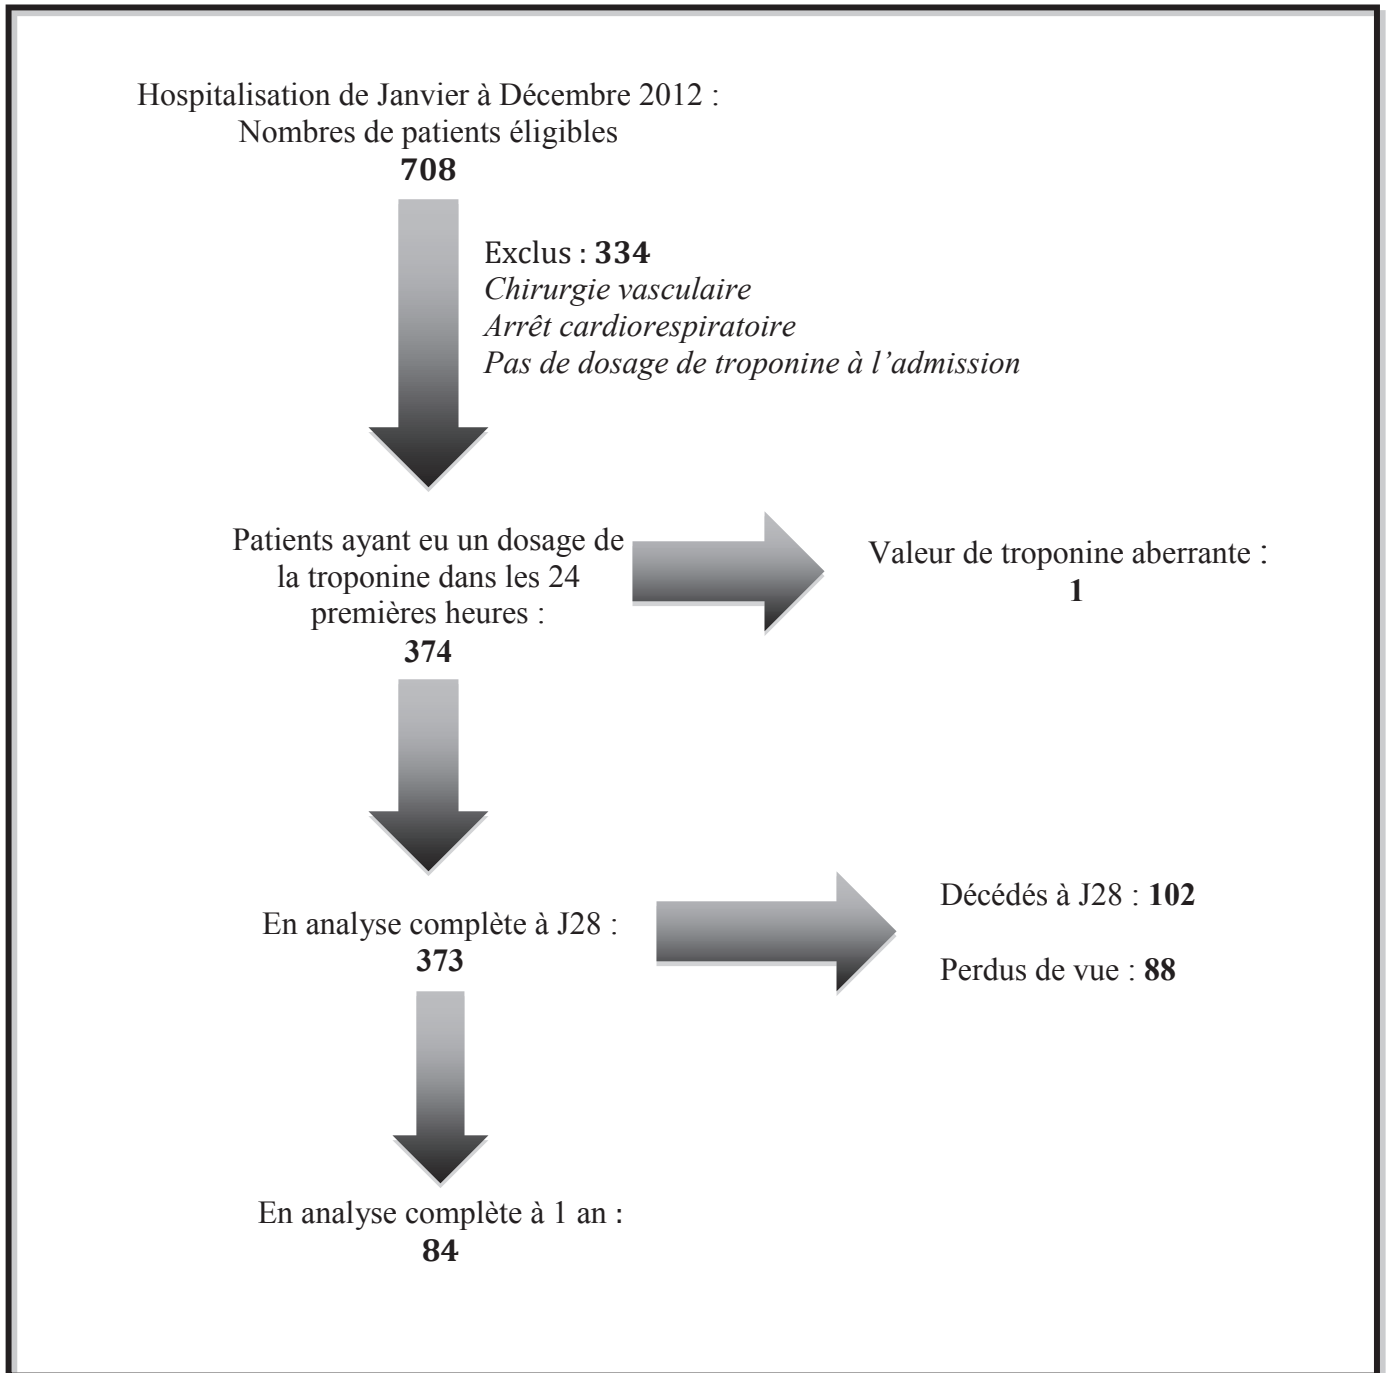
Hospitalisation de Janvier à Décembre 2012 :
Nombres de patients éligibles
**708**

Exclus : **334**
*Chirurgie vasculaire*
*Arrêt cardiorespiratoire*
*Pas de dosage de troponine à l'admission*

Patients ayant eu un dosage de la troponine dans les 24 premières heures :
**374**

Valeur de troponine aberrante :
**1**

En analyse complète à J28 :
**373**

Décédés à J28 : **102**

Perdus de vue : **88**

En analyse complète à 1 an :
**84**